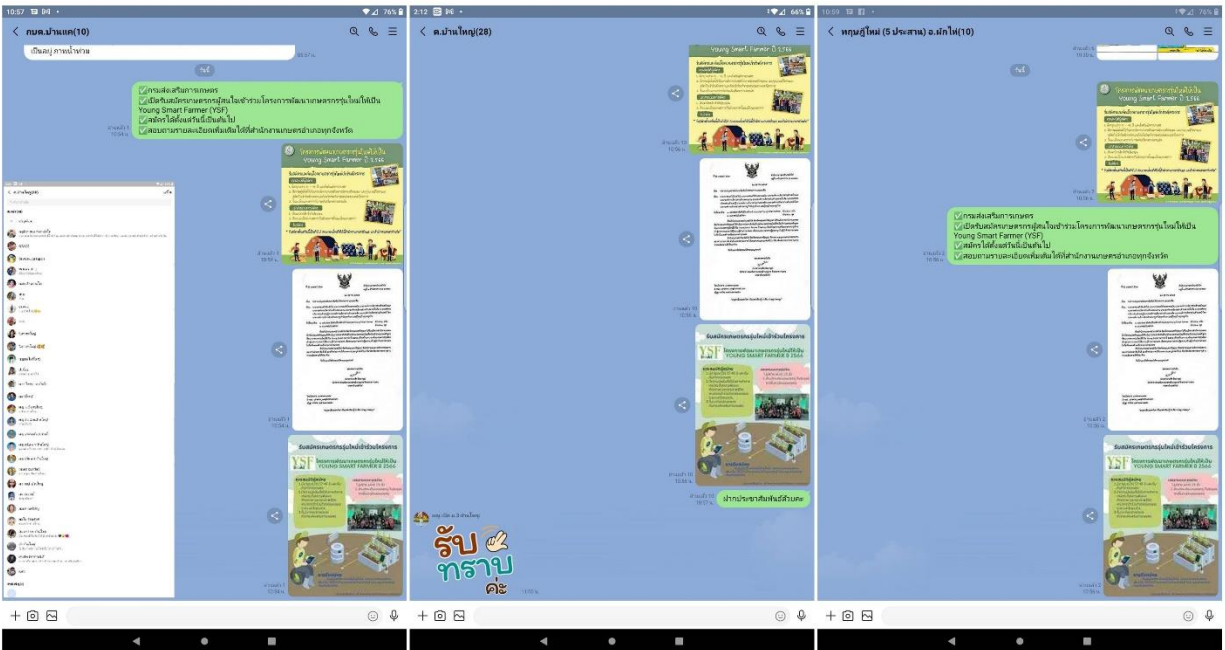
10:57 76%

< กษต.บ้านแก(10)

เป็นอยู่ การเบ้าท่วม

✅กรมส่งเสริมการเกษตร
✅เปิดรับสมัครเกษตรกรผู้สนใจเข้าร่วมโครงการพัฒนาเกษตรกรรุ่นใหม่ให้เป็น Young Smart Farmer (YSF)
✅สมัครได้ตั้งแต่วันนี้เป็นต้นไป
✅สอบถามรายละเอียดเพิ่มเติมได้ที่สำนักงานเกษตรอำเภอทุกจังหวัด

โครงการพัฒนาเกษตรกรรุ่นใหม่ให้เป็น Young Smart Farmer ปี 2566

รับสมัครเกษตรกรรุ่นใหม่เข้าร่วมโครงการ

YSF โครงการพัฒนาเกษตรกรรุ่นใหม่ให้เป็น YOUNG SMART FARMER ปี 2566

+

2:12 66%

< ต.บ้านใหญ่(28)

Young Smart Farmer ปี 2566

รับสมัครเกษตรกรรุ่นใหม่เข้าร่วมโครงการ

YSF โครงการพัฒนาเกษตรกรรุ่นใหม่ให้เป็น YOUNG SMART FARMER ปี 2566

ฝากประชาสัมพันธ์ด้วยค่ะ

รับทราบค่ะ

+

10:59

< หฤษฎีใหม่ (5 ประสาน) อ.ผักไห่(10)

โครงการพัฒนาเกษตรกรรุ่นใหม่ให้เป็น Young Smart Farmer ปี 2566

✅กรมส่งเสริมการเกษตร
✅เปิดรับสมัครเกษตรกรผู้สนใจเข้าร่วมโครงการพัฒนาเกษตรกรรุ่นใหม่ให้เป็น Young Smart Farmer (YSF)
✅สมัครได้ตั้งแต่วันนี้เป็นต้นไป
✅สอบถามรายละเอียดเพิ่มเติมได้ที่สำนักงานเกษตรอำเภอทุกจังหวัด

รับสมัครเกษตรกรรุ่นใหม่เข้าร่วมโครงการ

YSF โครงการพัฒนาเกษตรกรรุ่นใหม่ให้เป็น YOUNG SMART FARMER ปี 2566

+